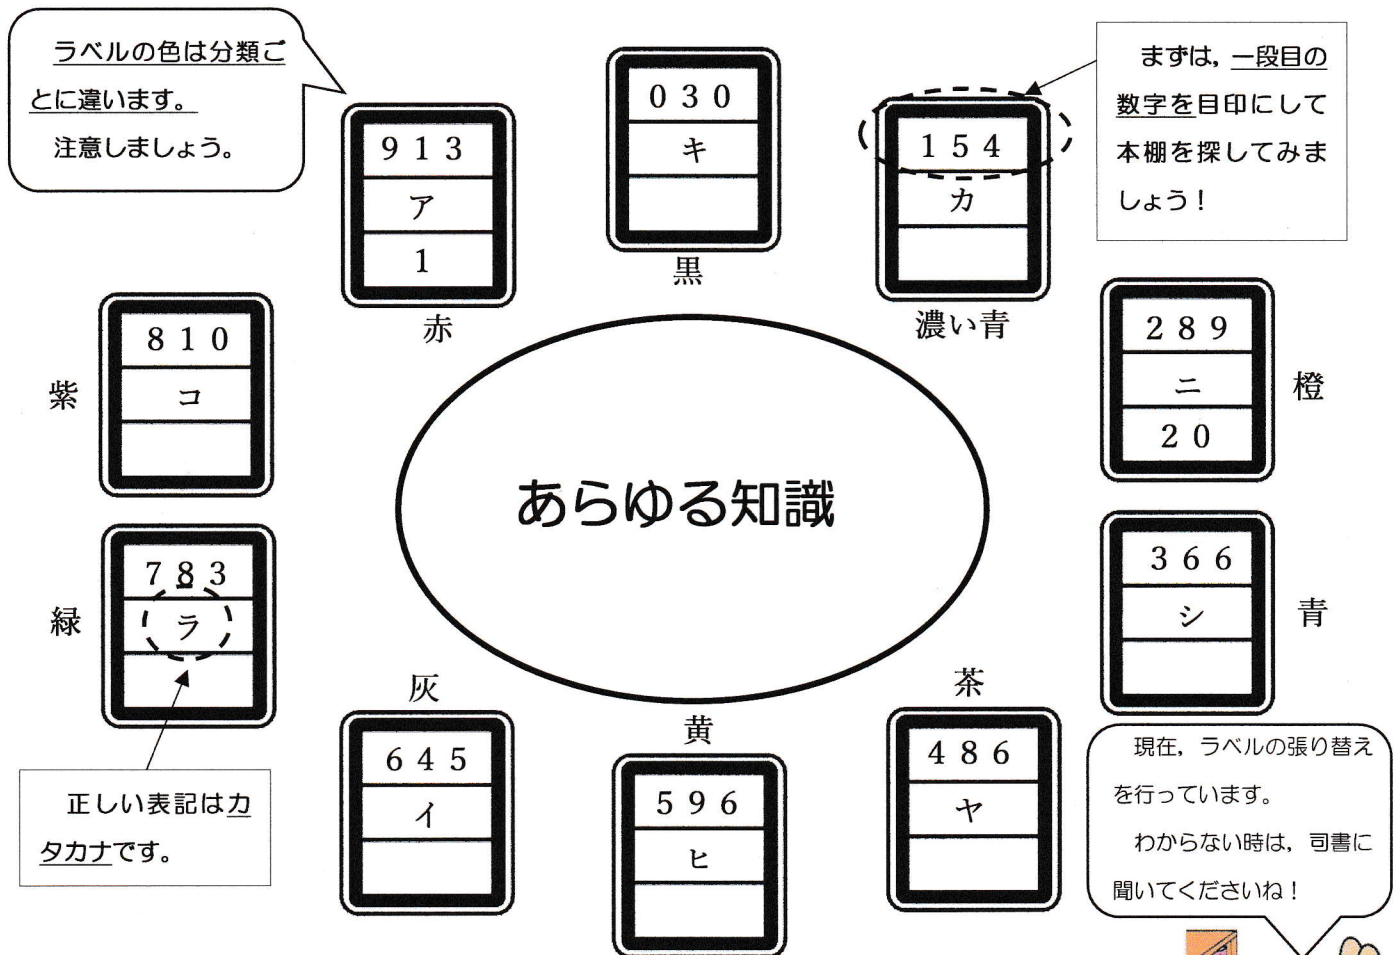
ラベルの色は分類ごとに違います。
注意しましょう。

913
ア
1
赤

030
キ
黒

154
カ
濃い青

まずは，一段目の数字を目印にして本棚を探してみましょう！

810
コ
紫

289
ニ
20
橙

あらゆる知識

783
ラ
緑

366
シ
青

正しい表記はカタカナです。

灰
645
イ

黄
596
ヒ

茶
486
ヤ

現在，ラベルの張り替えを行っています。
わからない時は，司書に聞いてくださいね！